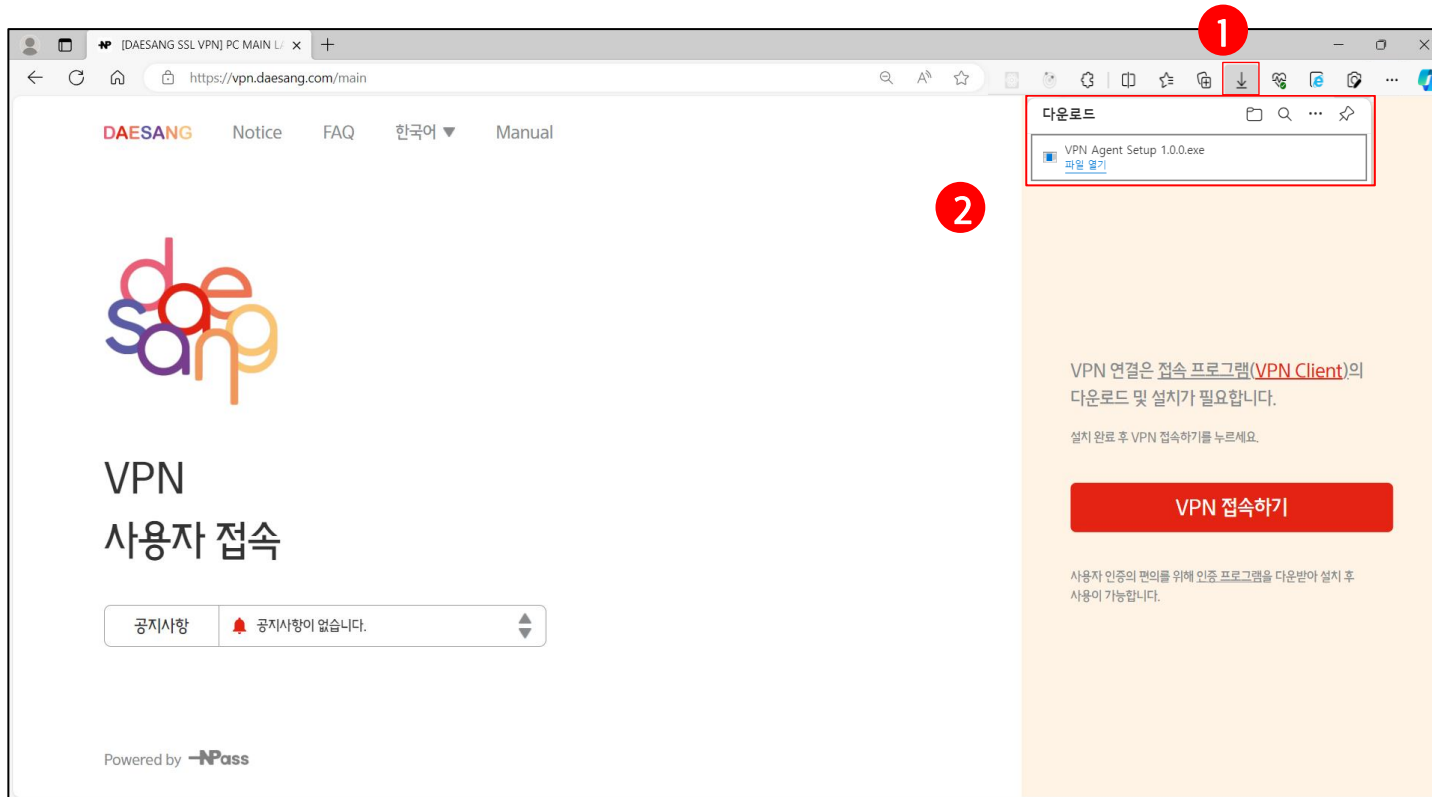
[DAESANG SSL VPN] PC MAIN L

https://vpn.daesang.com/main

1

다운로드

VPN Agent Setup 1.0.0.exe
파일 열기

2

DAESANG Notice FAQ 한국어 ▼ Manual

daesang

VPN
사용자 접속

공지사항 공지사항이 없습니다.

Powered by NPass

VPN 연결은 접속 프로그램(VPN Client)의 다운로드 및 설치가 필요합니다.

설치 완료 후 VPN 접속하기를 누르세요.

VPN 접속하기

사용자 인증의 편의를 위해 인증 프로그램을 다운받아 설치 후 사용이 가능합니다.